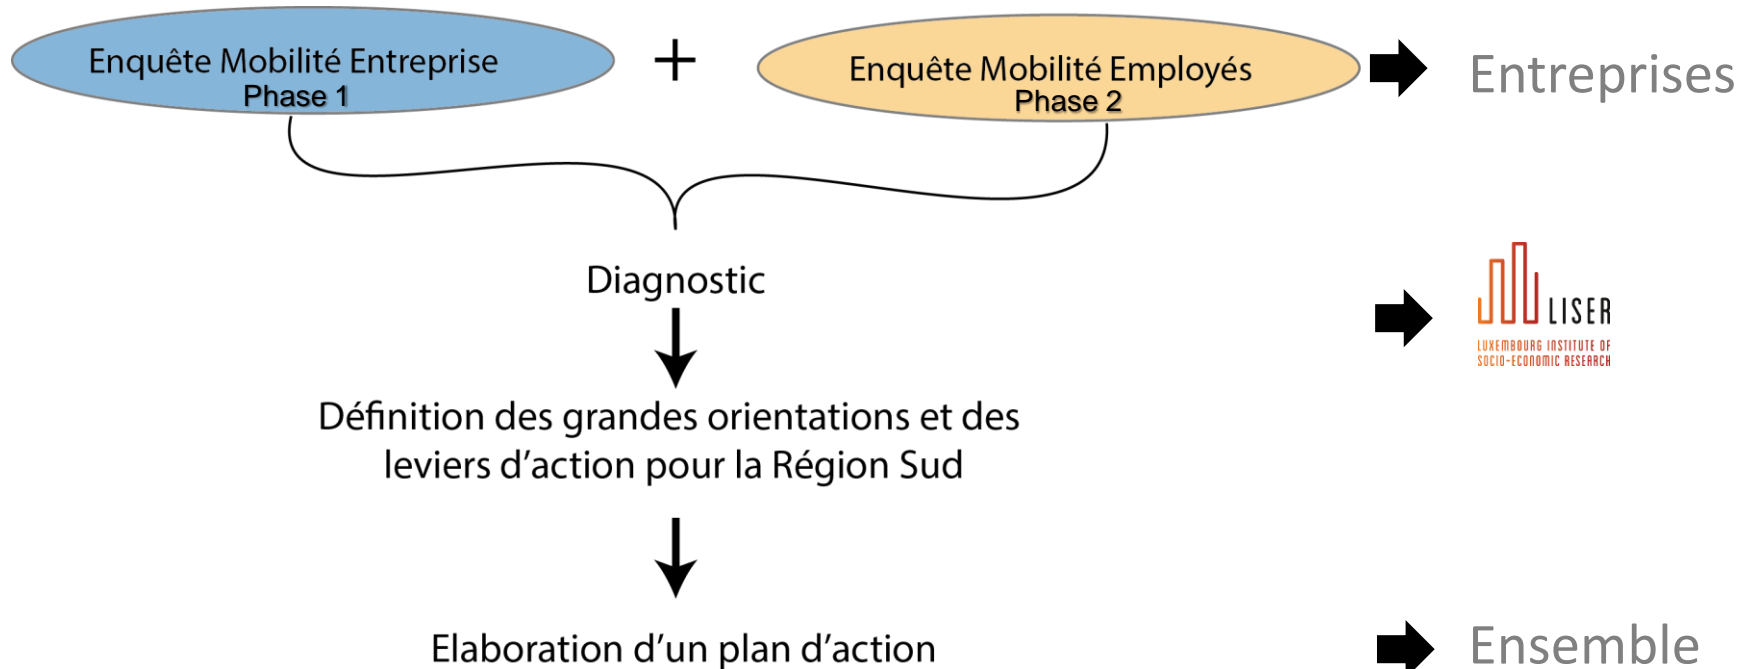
Enquête Mobilité Entreprise
Phase 1

+

Enquête Mobilité Employés
Phase 2

Entreprises

Diagnostic

LISER
LUXEMBOURG INSTITUTE OF SOCIO-ECONOMIC RESEARCH

Définition des grandes orientations et des leviers d'action pour la Région Sud

Elaboration d'un plan d'action

Ensemble